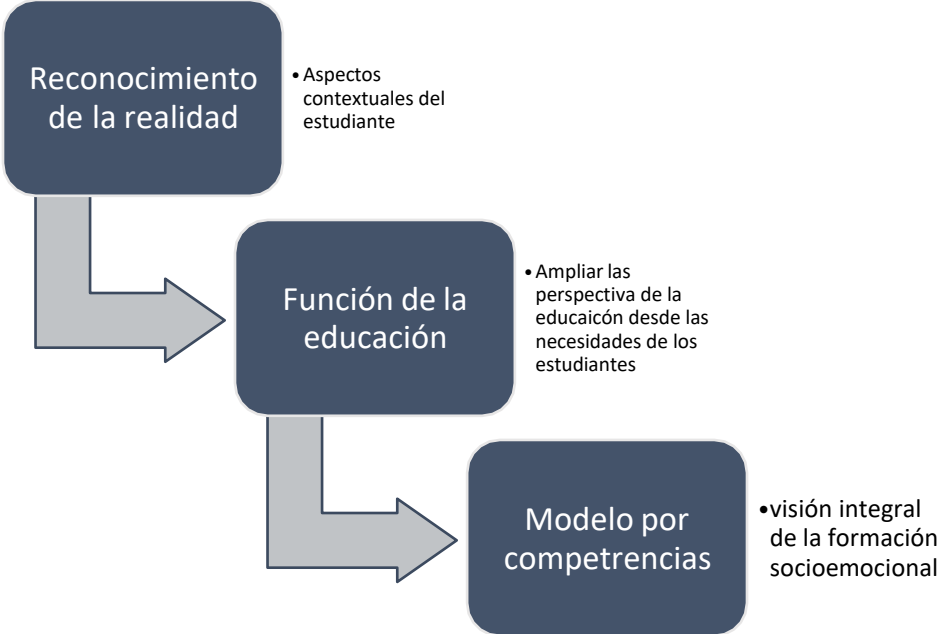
Reconocimiento de la realidad

• Aspectos contextuales del estudiante

Función de la educación

• Ampliar las perspectiva de la educaicón desde las necesidades de los estudiantes

Modelo por competrencias

• visión integral de la formación socioemocional